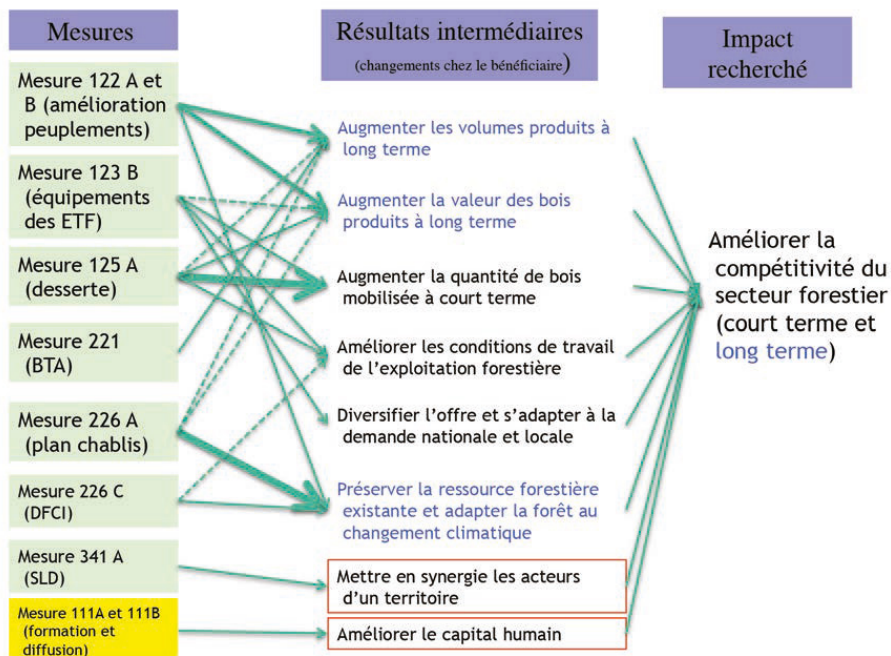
Mesures

Résultats intermédiaires
(changements chez le bénéficiaire)

Impact recherché

Mesure 122 A et B (amélioration peuplements)

Mesure 123 B (équipements des ETF)

Mesure 125 A (desserte)

Mesure 221 (BTA)

Mesure 226 A (plan chablis)

Mesure 226 C (DFCI)

Mesure 341 A (SLD)

Mesure 111A et 111B (formation et diffusion)

Augmenter les volumes produits à long terme

Augmenter la valeur des bois produits à long terme

Augmenter la quantité de bois mobilisée à court terme

Améliorer les conditions de travail de l'exploitation forestière

Diversifier l'offre et s'adapter à la demande nationale et locale

Préserver la ressource forestière existante et adapter la forêt au changement climatique

Mettre en synergie les acteurs d'un territoire

Améliorer le capital humain

Améliorer la compétitivité du secteur forestier (court terme et long terme)